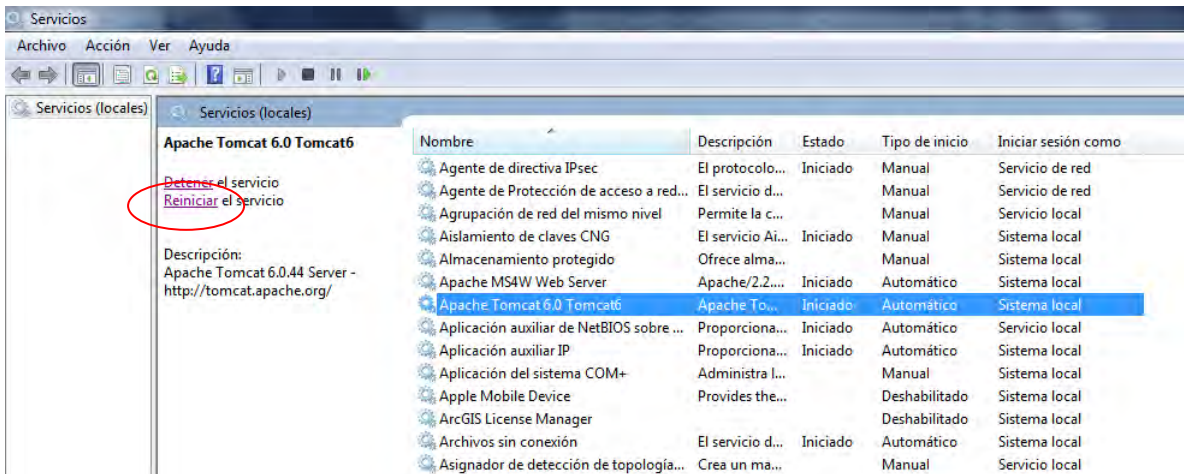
Servicios

Archivo Acción Ver Ayuda

Servicios (locales)

Servicios (locales)

Apache Tomcat 6.0 Tomcat6

Detener el servicio
Reiniciar el servicio

Descripción:
Apache Tomcat 6.0.44 Server - http://tomcat.apache.org/

| Nombre | Descripción | Estado | Tipo de inicio | Iniciar sesión como |
|---|---|---|---|---|
| Agente de directiva IPsec | El protocolo... | Iniciado | Manual | Servicio de red |
| Agente de Protección de acceso a red... | El servicio d... | | Manual | Servicio de red |
| Agrupación de red del mismo nivel | Permite la c... | | Manual | Servicio local |
| Aislamiento de claves CNG | El servicio Ai... | Iniciado | Manual | Sistema local |
| Almacenamiento protegido | Ofrece alma... | | Manual | Sistema local |
| Apache MS4W Web Server | Apache/2.2.... | Iniciado | Automático | Sistema local |
| Apache Tomcat 6.0 Tomcat6 | Apache To... | Iniciado | Automático | Sistema local |
| Aplicación auxiliar de NetBIOS sobre ... | Proporciona... | Iniciado | Automático | Servicio local |
| Aplicación auxiliar IP | Proporciona... | Iniciado | Automático | Sistema local |
| Aplicación del sistema COM+ | Administra l... | | Manual | Sistema local |
| Apple Mobile Device | Provides the... | | Deshabilitado | Sistema local |
| ArcGIS License Manager | | | Deshabilitado | Sistema local |
| Archivos sin conexión | El servicio d... | Iniciado | Automático | Sistema local |
| Asignador de detección de topología... | Crea un ma... | | Manual | Servicio local |